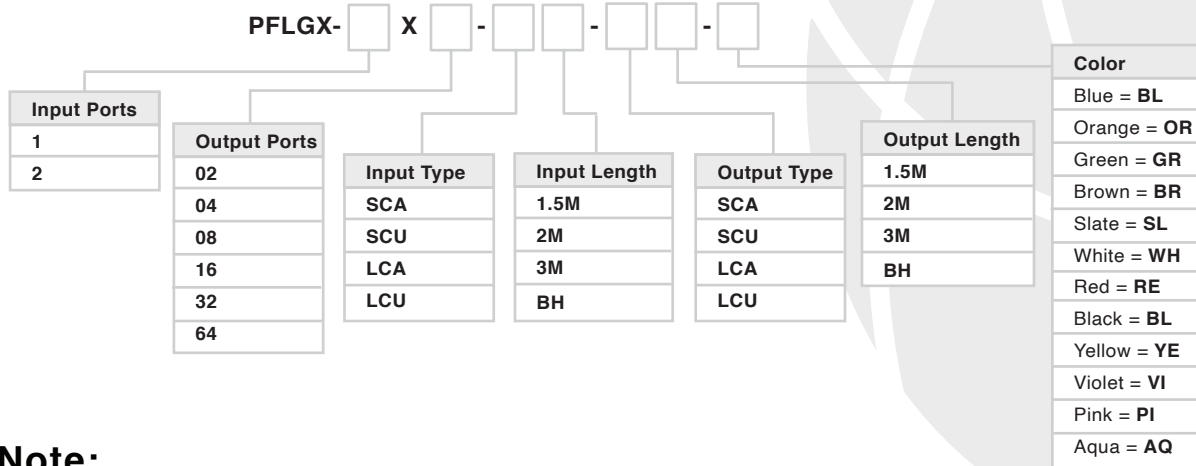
PFLGX- X - - -

| Input Ports |
|---|
| 1 |
| 2 |

| Output Ports |
|---|
| 02 |
| 04 |
| 08 |
| 16 |
| 32 |
| 64 |

| Input Type |
|---|
| SCA |
| SCU |
| LCA |
| LCU |

| Input Length |
|---|
| 1.5M |
| 2M |
| 3M |
| BH |

| Output Type |
|---|
| SCA |
| SCU |
| LCA |
| LCU |

| Output Length |
|---|
| 1.5M |
| 2M |
| 3M |
| BH |

| Color |
|---|
| Blue = **BL** |
| Orange = **OR** |
| Green = **GR** |
| Brown = **BR** |
| Slate = **SL** |
| White = **WH** |
| Red = **RE** |
| Black = **BL** |
| Yellow = **YE** |
| Violet = **VI** |
| Pink = **PI** |
| Aqua = **AQ** |

Note: